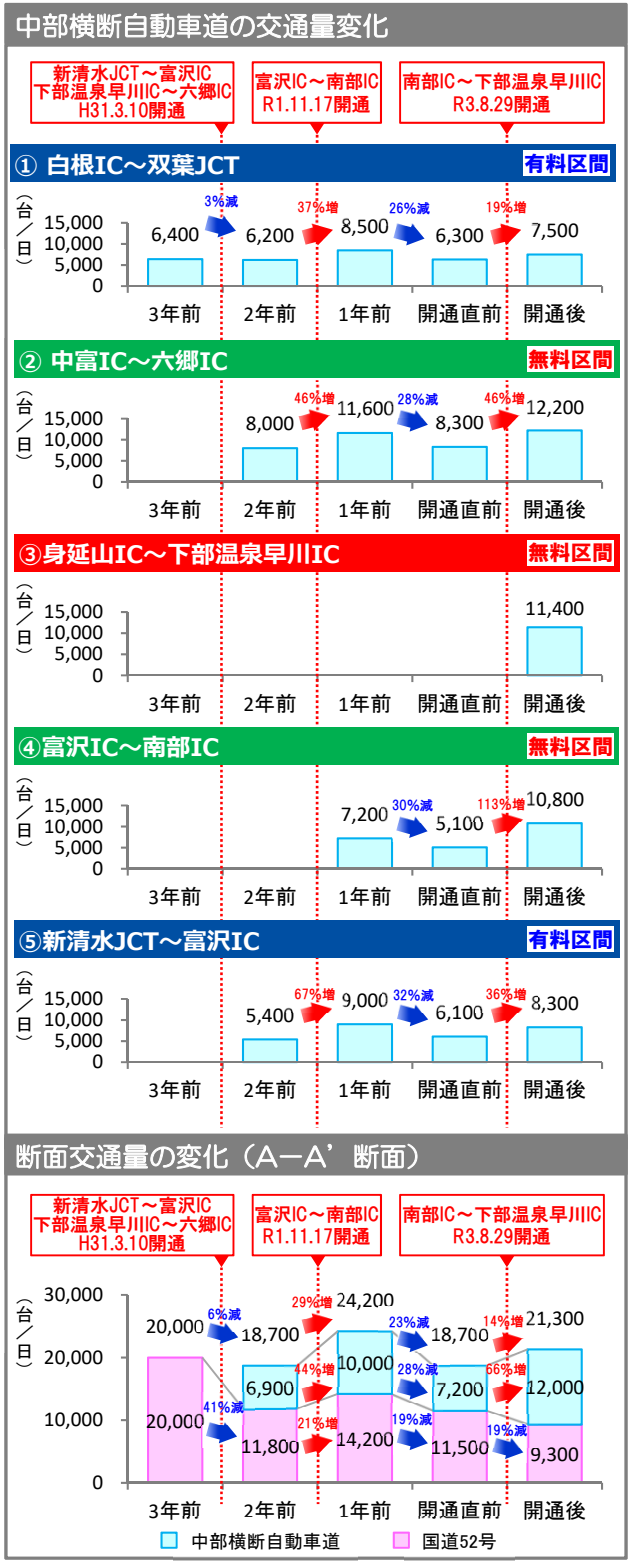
中部横断自動車道の交通量変化

新清水JCT～富沢IC
下部温泉早川IC～六郷IC
H31.3.10開通

富沢IC～南部IC
R1.11.17開通

南部IC～下部温泉早川IC
R3.8.29開通

① 白根IC～双葉JCT
有料区間

（台／日）
15,000
10,000
5,000
0

6,400
3%減
6,200
37%増
8,500
26%減
6,300
19%増
7,500

3年前
2年前
1年前
開通直前
開通後

② 中富IC～六郷IC
無料区間

（台／日）
15,000
10,000
5,000
0

8,000
46%増
11,600
28%減
8,300
46%増
12,200

3年前
2年前
1年前
開通直前
開通後

③身延山IC～下部温泉早川IC
無料区間

（台／日）
15,000
10,000
5,000
0

11,400

3年前
2年前
1年前
開通直前
開通後

④富沢IC～南部IC
無料区間

（台／日）
15,000
10,000
5,000
0

7,200
30%減
5,100
113%増
10,800

3年前
2年前
1年前
開通直前
開通後

⑤新清水JCT～富沢IC
有料区間

（台／日）
15,000
10,000
5,000
0

5,400
67%増
9,000
32%減
6,100
36%増
8,300

3年前
2年前
1年前
開通直前
開通後

断面交通量の変化（A－A’断面）

新清水JCT～富沢IC
下部温泉早川IC～六郷IC
H31.3.10開通

富沢IC～南部IC
R1.11.17開通

南部IC～下部温泉早川IC
R3.8.29開通

（台／日）
30,000
20,000
10,000
0

20,000
6%減
18,700
29%増
24,200
23%減
18,700
14%増
21,300

6,900
44%増
10,000
28%減
7,200
66%増
12,000

20,000
41%減
11,800
21%増
14,200
19%減
11,500
19%減
9,300

3年前
2年前
1年前
開通直前
開通後

中部横断自動車道
国道52号